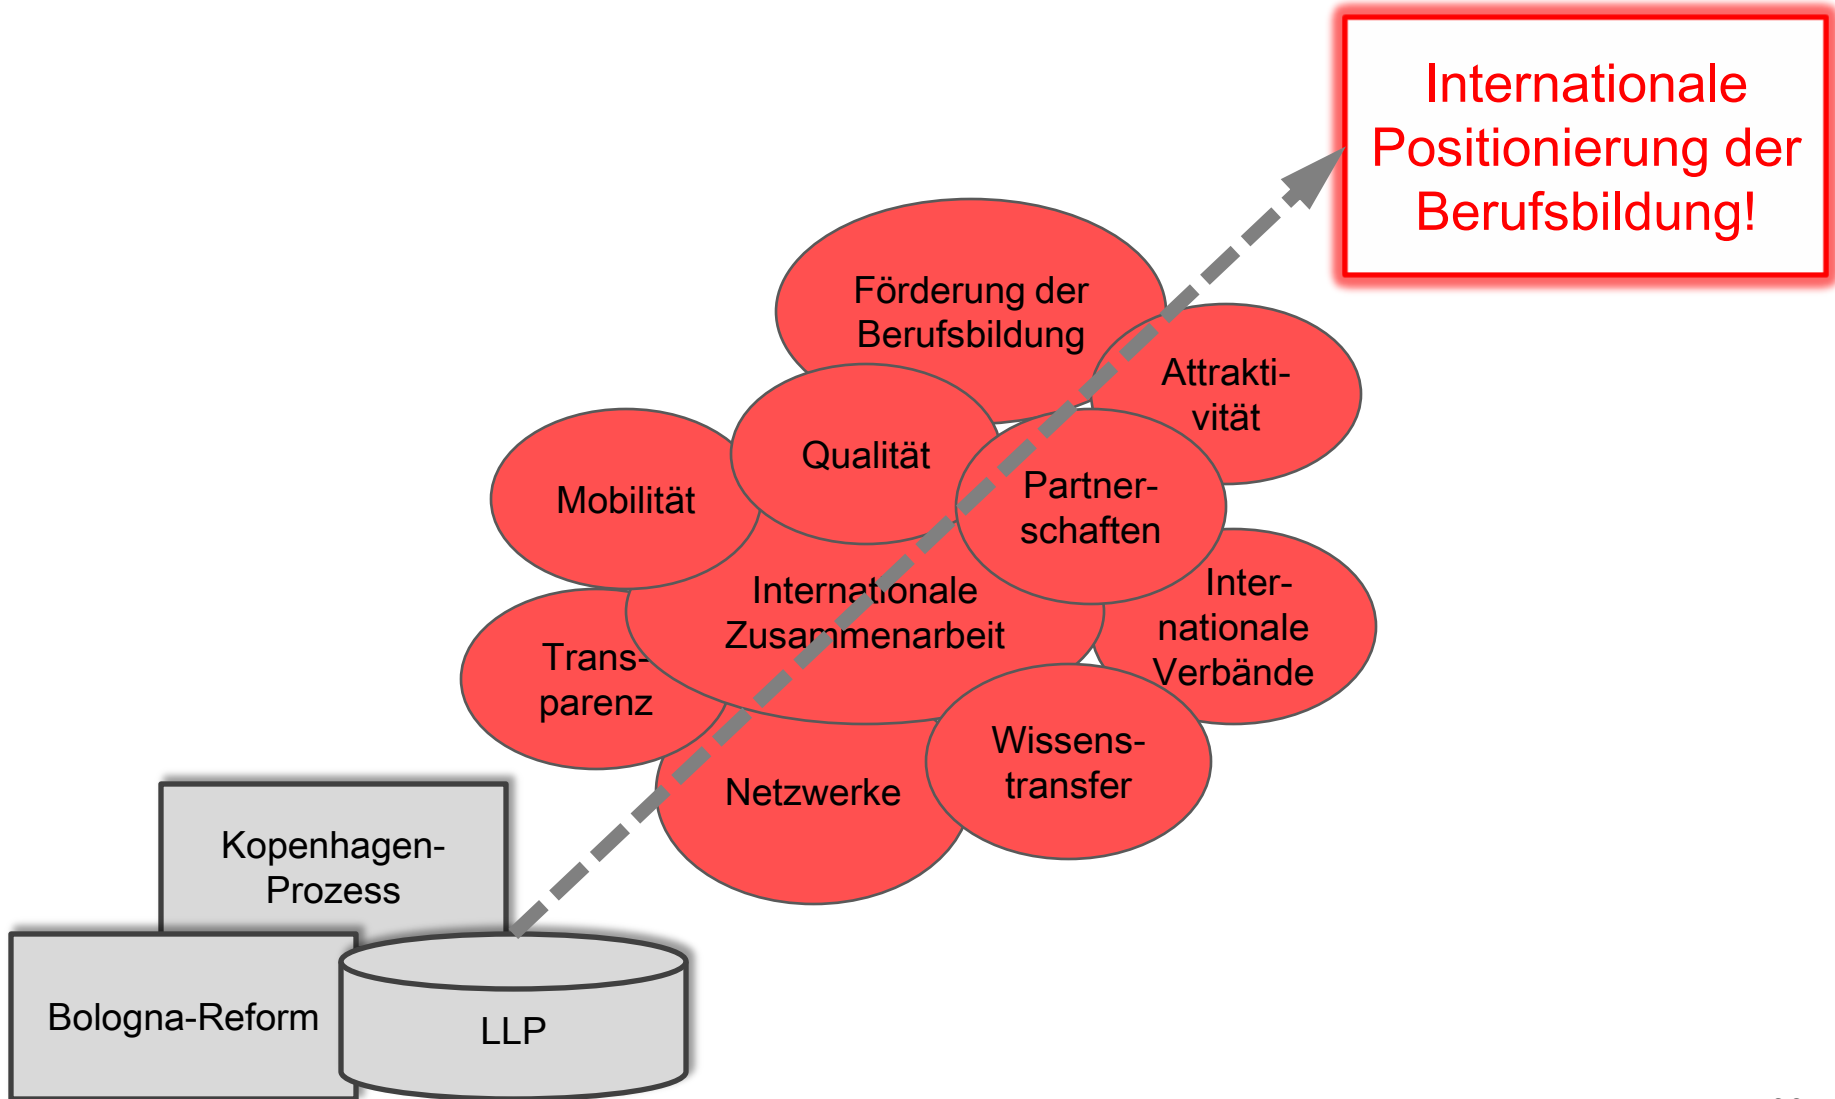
Internationale Positionierung der Berufsbildung!

Förderung der Berufsbildung

Attraktivität

Qualität

Mobilität

Partnerschaften

Internationale Zusammenarbeit

Internationale Verbände

Transparenz

Wissenstransfer

Netzwerke

Kopenhagen-Prozess

Bologna-Reform

LLP